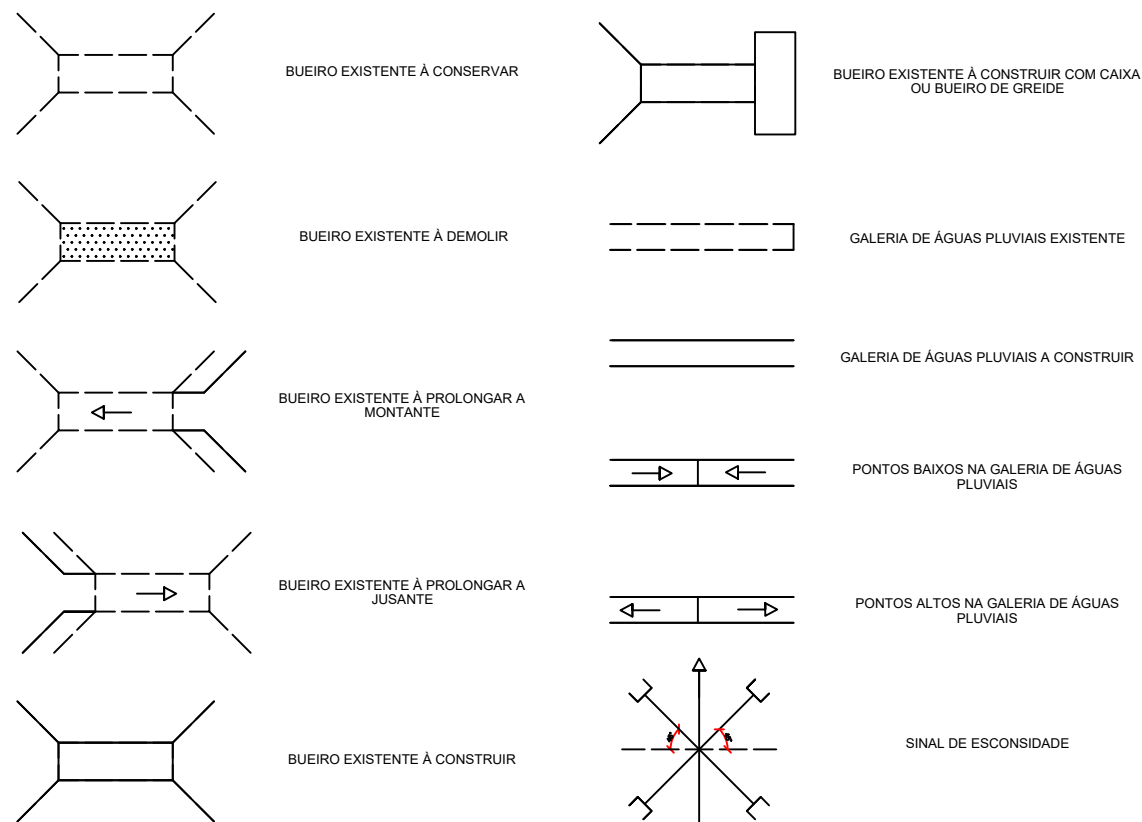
BUEIRO EXISTENTE À CONSERVAR

BUEIRO EXISTENTE À DEMOLIR

BUEIRO EXISTENTE À PROLONGAR A MONTANTE

BUEIRO EXISTENTE À PROLONGAR A JUSANTE

BUEIRO EXISTENTE À CONSTRUIR

BUEIRO EXISTENTE À CONSTRUIR COM CAIXA OU BUEIRO DE GREIDE

GALERIA DE ÁGUAS PLUVIAIS EXISTENTE

GALERIA DE ÁGUAS PLUVIAIS A CONSTRUIR

PONTOS BAIXOS NA GALERIA DE ÁGUAS PLUVIAIS

PONTOS ALTOS NA GALERIA DE ÁGUAS PLUVIAIS

SINAL DE ESCONSIDADE